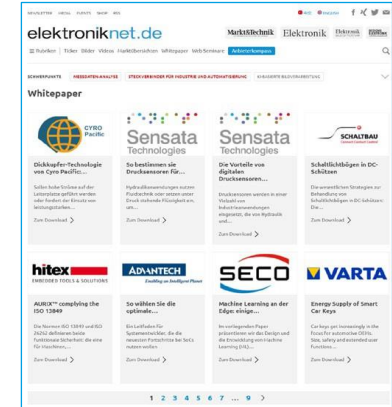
NEWSLETTER MEDIA EVENTS SHOP RSS

elektroniknet.de

Markt&Technik Elektronik Elektronik automotive

Rubriken | Ticker Bilder Videos Marktübersichten Whitepaper Web-Seminare Anbieterkompass

SCHWERPUNKTE MESSEN/ANALYSE STECKVERBINDER FÜR INDUSTRIE UND AUTOMATISIERUNG KI-BASIERTE BILDVERARBEITUNG

Whitepaper

CYRO Pacific

Dickkupfer-Technologie von Cyro Pacific...

Selbst hohe Ströme auf der Leiterplatte geführt werden oder fordert der Einsatz von Leistungsstarken...

Zum Download >

Sensata Technologies

So bestimmen sie Drucksensoren für...

Hydraulikanwendungen nutzen Fluidtechnik oder setzen unter Druck stehende Flüssigkeit ein, um...

Zum Download >

Sensata Technologies

Die Vorteile von digitalen Drucksensoren...

Drucksensoren werden in einer Vielzahl von Industrieanwendungen eingesetzt, die von Hydraulik und...

Zum Download >

SCHALTBAU

Schaltlichtbögen in DC-Schützen

Die wesentlichen Strategien zur Behandlung von Schaltlichtbögen in DC-Schützen: Die...

Zum Download >

hitex EMBEDDED TOOLS & SOLUTIONS

AURIX™ complying the ISO 13849

Die Normen ISO 13849 und ISO 26262 definieren beide funktionale Sicherheit, die eine für Maschinen,...

Zum Download >

ADVANTECH Enabling an Intelligent Planet

So wählen Sie die optimale...

Ein Leitfaden für Systementwickler, die die neuesten Fortschritte bei SoCs nutzen wollen

Zum Download >

SECO

Machine Learning an der Edge: einige...

Im vorliegenden Paper präsentieren wir das Design und die Entwicklung von Machine Learning (ML)...

Zum Download >

VARTA

Energy Supply of Smart Car Keys

Car keys are increasingly in the focus for automotive OEMs. Size, safety and extended user functions ...

Zum Download >

1 2 3 4 5 6 7 ... 9 >